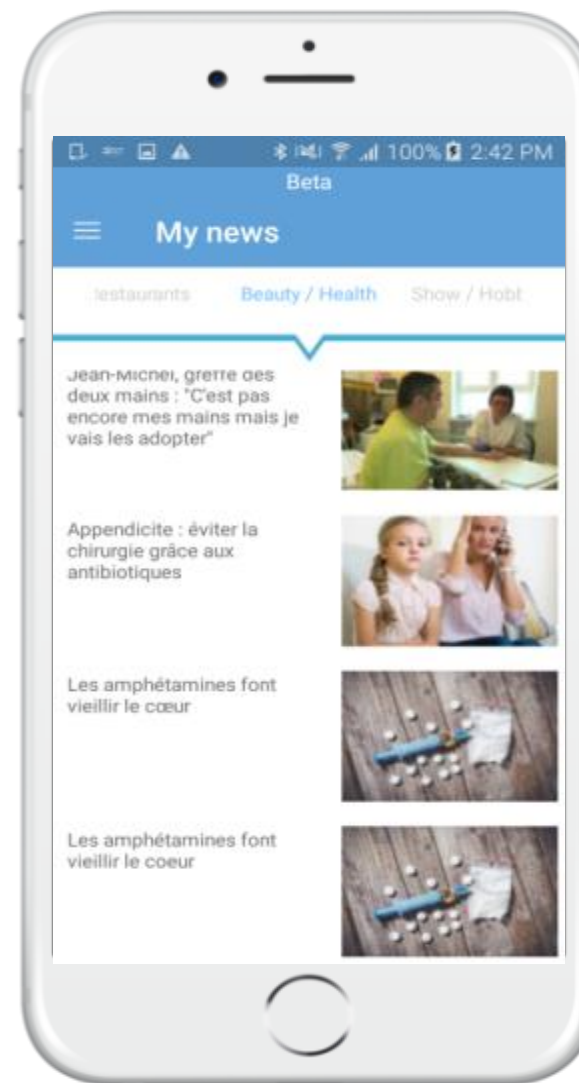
100% 2:42 PM
Beta

My news

Restaurants Beauty / Health Show / Hobt

Jean-Michel, greffé des deux mains : "C'est pas encore mes mains mais je vais les adopter"

Appendicite : éviter la chirurgie grâce aux antibiotiques

Les amphétamines font vieillir le cœur

Les amphétamines font vieillir le coeur